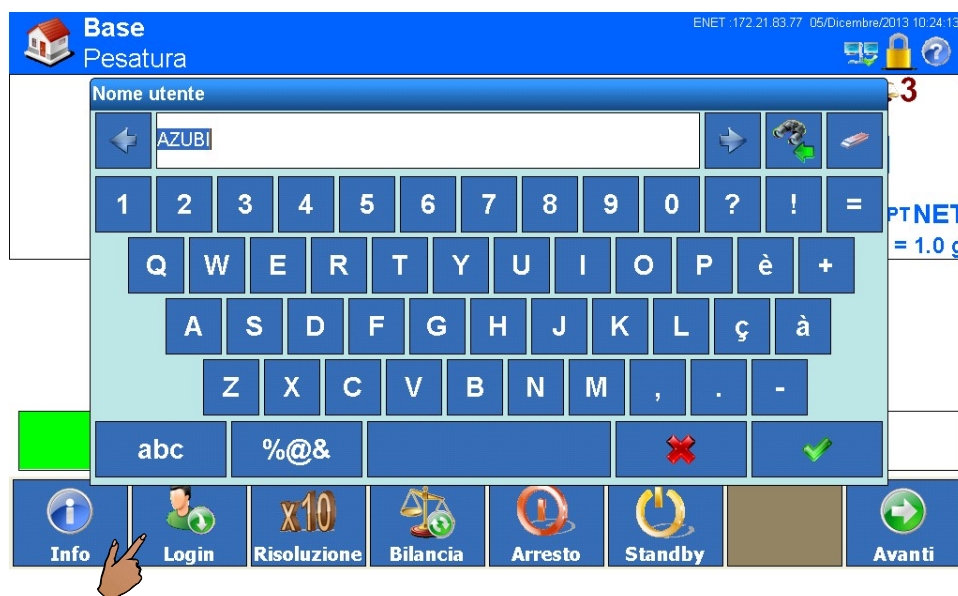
Base
Pesatura

ENET :172.21.83.77 05/Dicembre/2013 10:24:13

3

Nome utente

AZUBI

1 2 3 4 5 6 7 8 9 0 ? ! =

Q W E R T Y U I O P è +

A S D F G H J K L ç à

Z X C V B N M , . -

abc %@&

PTNET
= 1.0 g

Info Login x10 Risoluzione Bilancia Arresto Standby Avanti